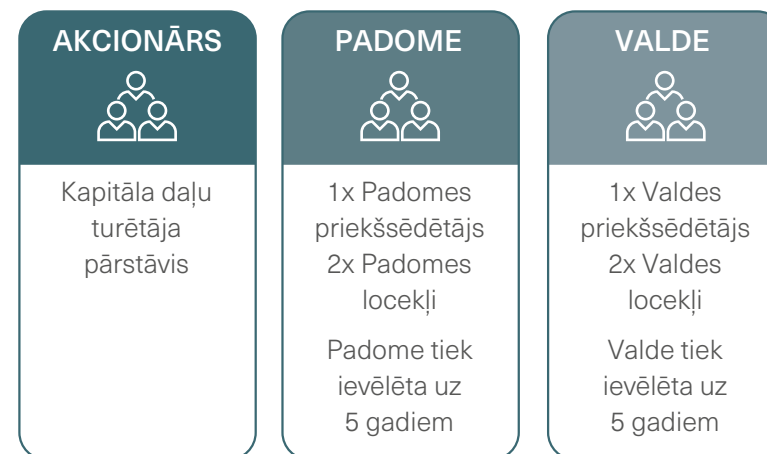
AKCIONĀRS

Kapitāla daļu turētāja pārstāvis

PADOME

1x Padomes priekšsēdētājs
2x Padomes locekļi

Padome tiek ievēlēta uz 5 gadiem

VALDE

1x Valdes priekšsēdētājs
2x Valdes locekļi

Valde tiek ievēlēta uz 5 gadiem